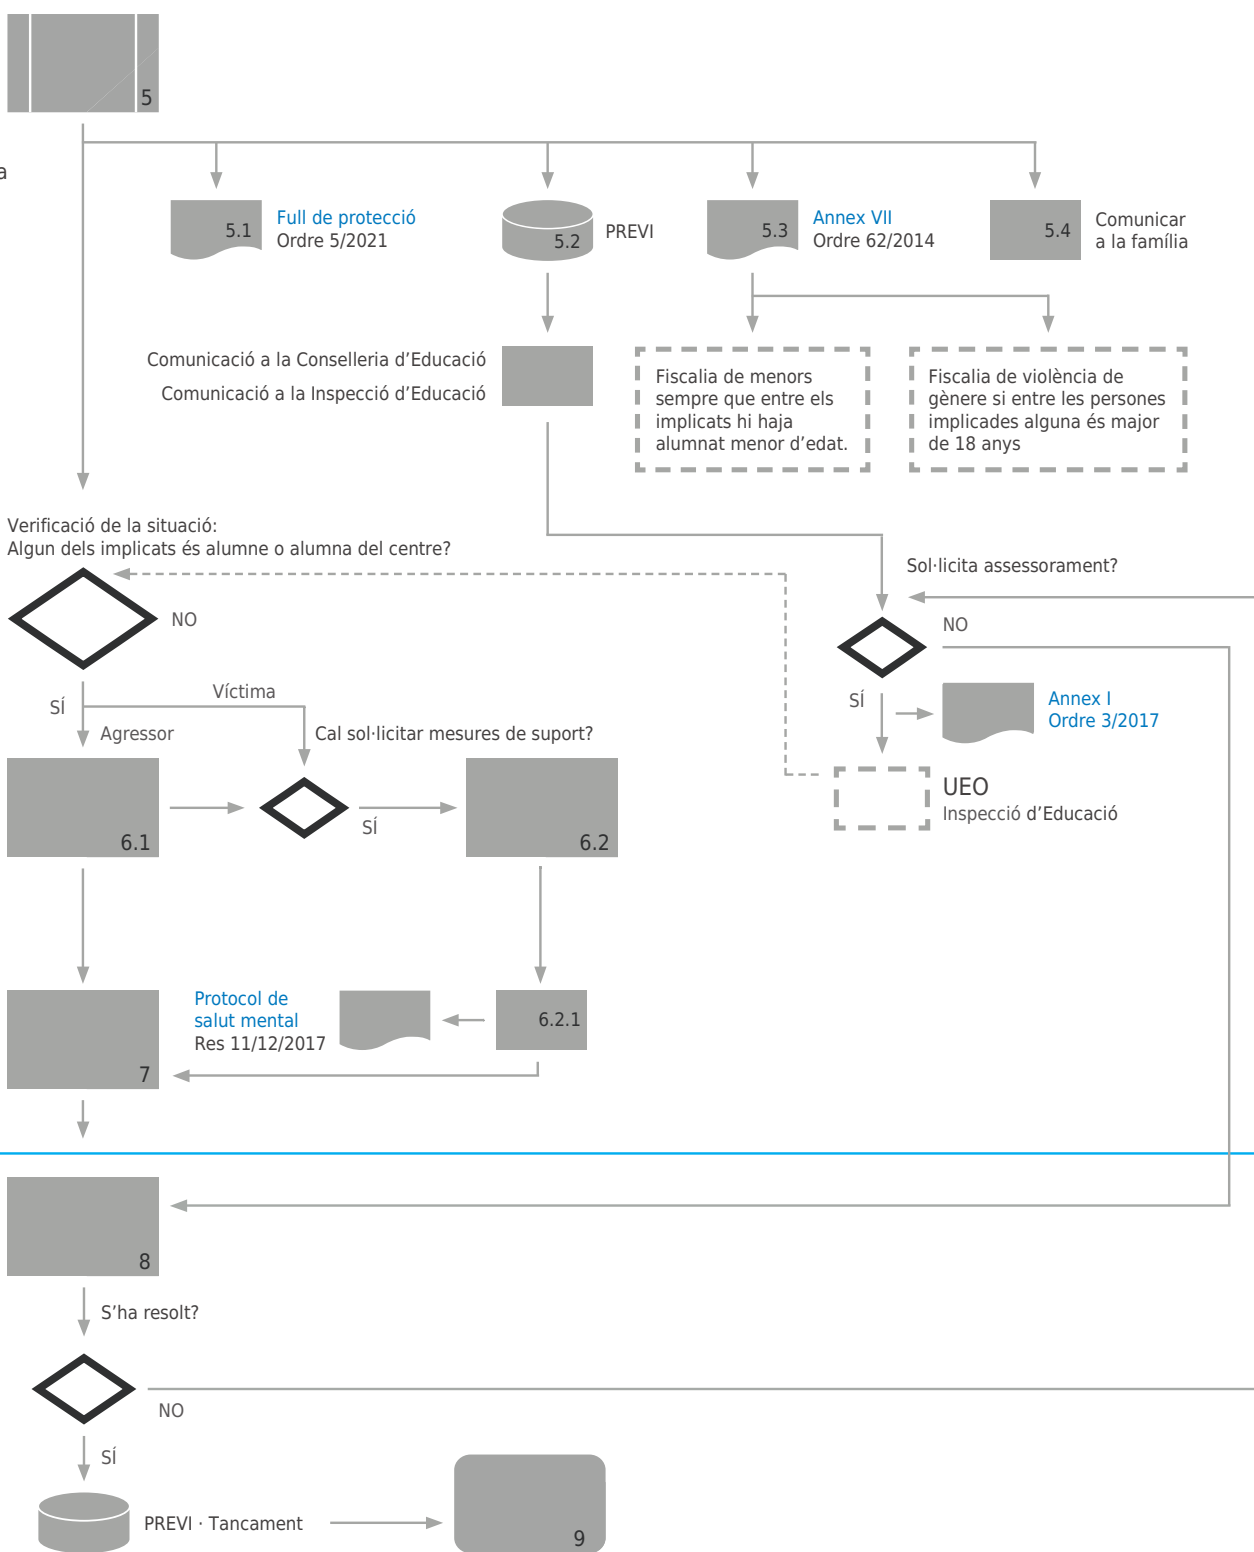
5

a

5.1 Full de protecció
Ordre 5/2021

5.2 PREVI

5.3 Annex VII
Ordre 62/2014

5.4 Comunicar a la família

Comunicació a la Conselleria d'Educació
Comunicació a la Inspecció d'Educació

Fiscalia de menors sempre que entre els implicats hi haja alumnat menor d'edat.

Fiscalia de violència de gènere si entre les persones implicades alguna és major de 18 anys

Verificació de la situació:
Algun dels implicats és alumne o alumna del centre?

NO

Sol·licita assessorament?

NO

SÍ

Annex I
Ordre 3/2017

UEO
Inspecció d'Educació

SÍ

Víctima

Agressor

Cal sol·licitar mesures de suport?

SÍ

6.1

6.2

Protocol de salut mental
Res 11/12/2017

6.2.1

7

8

S'ha resolt?

NO

SÍ

PREVI · Tancament

9